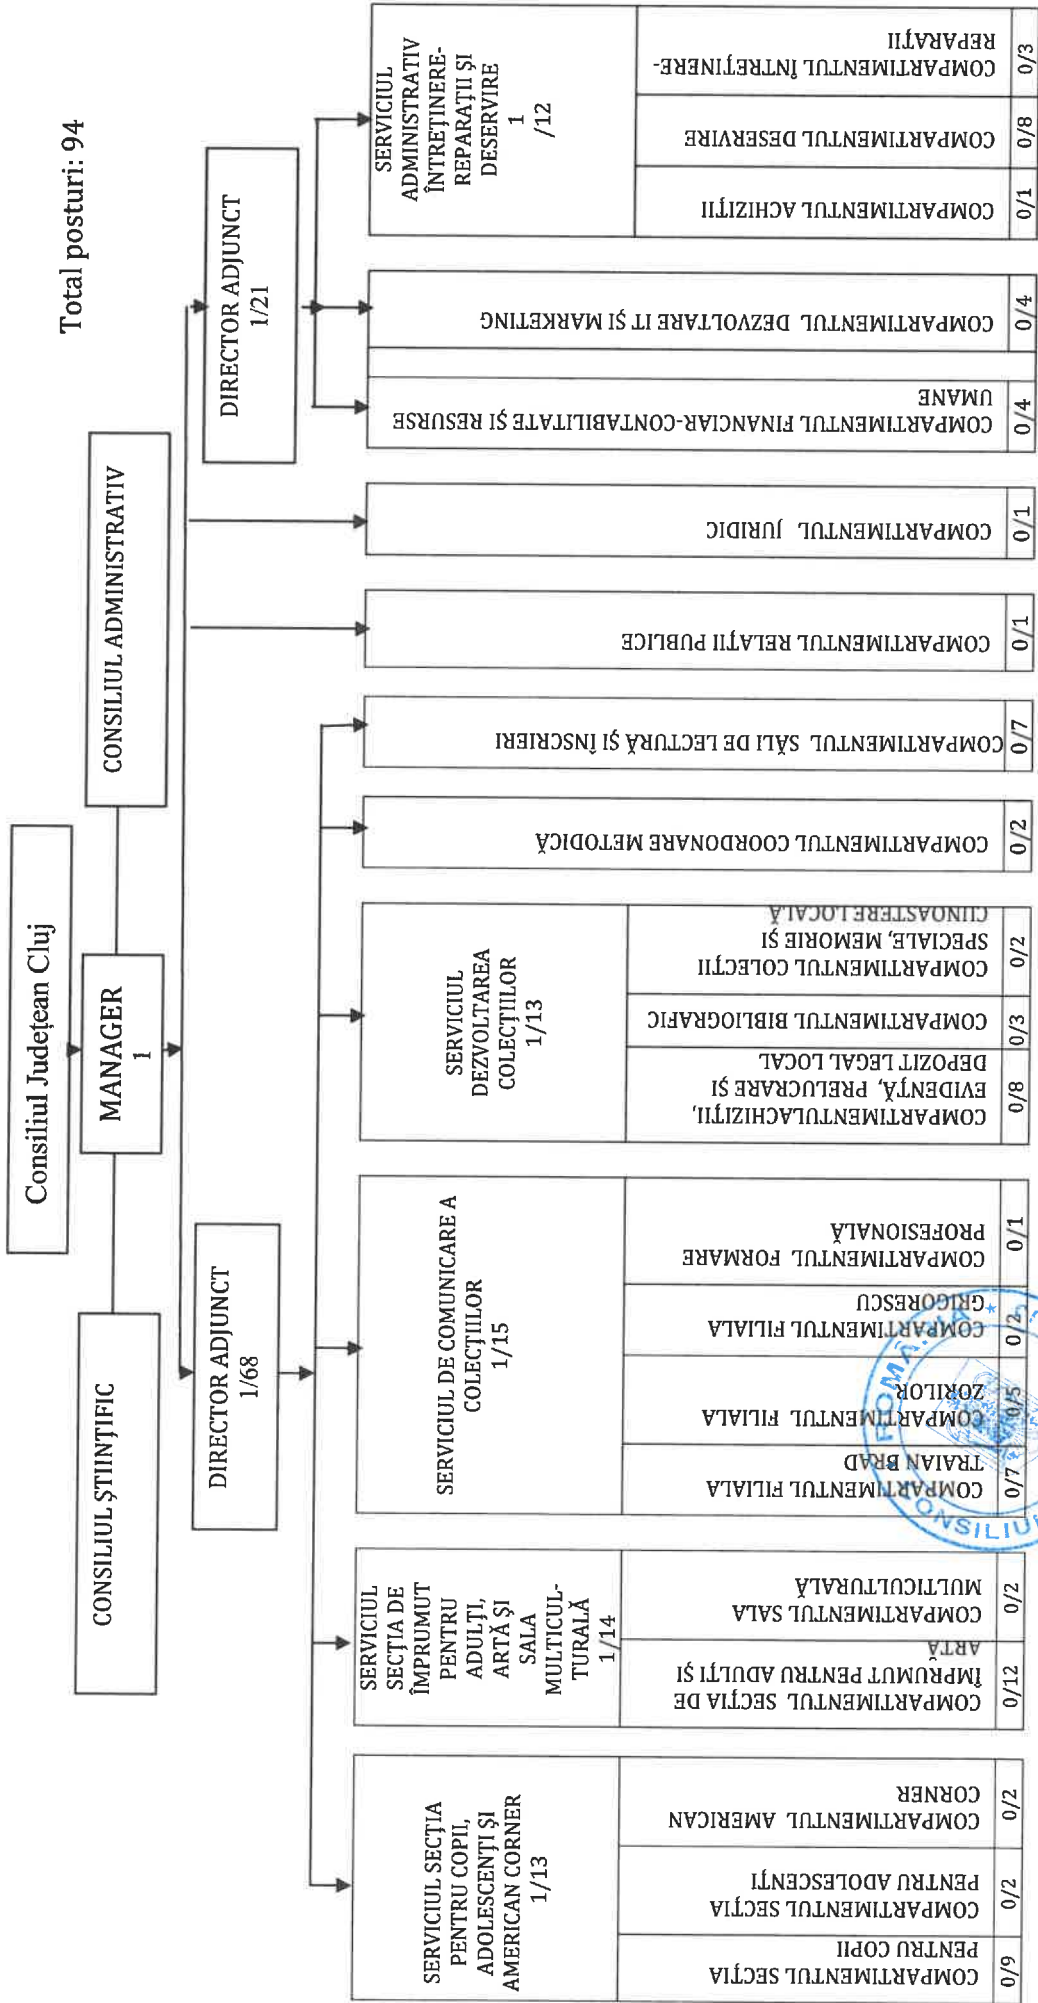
Total posturi: 94

Consiliul Județean Cluj

MANAGER
1

CONSILIUL ȘTIINȚIFIC

CONSILIUL ADMINISTRATIV

DIRECTOR ADJUNCT
1/68

DIRECTOR ADJUNCT
1/21

SERVICIUL SECȚIA PENTRU COPII, ADOLESCENȚI ȘI AMERICAN CORNER
1/13

COMPARTIMENTUL SECȚIA PENTRU COPII 0/9

COMPARTIMENTUL SECȚIA PENTRU ADOLESCENȚI 0/2

COMPARTIMENTUL AMERICAN CORNER 0/2

SERVICIUL SECȚIA DE ÎMPRUMUT PENTRU ADULȚI, ARTĂ ȘI SALA MULTICULTURALĂ
1/14

COMPARTIMENTUL SECȚIA DE ÎMPRUMUT PENTRU ADULȚI ȘI ARTĂ 0/12

COMPARTIMENTUL SALA MULTICULTURALĂ 0/2

SERVICIUL DE COMUNICARE A COLECȚIILOR
1/15

COMPARTIMENTUL FILIALA TRAIAN BRAD 0/7

COMPARTIMENTUL FILIALA ZORILOR 0/5

COMPARTIMENTUL FILIALA GRIGORESCU 0/2

COMPARTIMENTUL FORMARE PROFESIONALĂ 0/1

SERVICIUL DEZVOLTAREA COLECȚIILOR
1/13

COMPARTIMENTULACHIZIȚII, EVIDENȚĂ, PRELUCRARE ȘI DEPOZIT LEGAL LOCAL 0/8

COMPARTIMENTUL BIBLIOGRAFIC 0/3

COMPARTIMENTUL COLECȚII SPECIALE, MEMORIE ȘI CUNOAȘTERE LOCALĂ 0/2

COMPARTIMENTUL COORDONARE METODICĂ 0/2

COMPARTIMENTUL SĂLI DE LECTURĂ ȘI ÎNSCRIERI 0/7

COMPARTIMENTUL RELAȚII PUBLICE 0/1

COMPARTIMENTUL JURIDIC 0/1

COMPARTIMENTUL FINANCIAR-CONTABILITATE ȘI RESURSE UMANE 0/4

COMPARTIMENTUL DEZVOLTARE IT ȘI MARKETING 0/4

SERVICIUL ADMINISTRATIV ÎNTREȚINERE-REPARAȚII ȘI DESERVIRE
1
/12

COMPARTIMENTUL ACHIZIȚII 0/1

COMPARTIMENTUL DESERVIRE 0/8

COMPARTIMENTUL ÎNTREȚINERE-REPARAȚII 0/3

ROMÂNIA
CONSILIUL